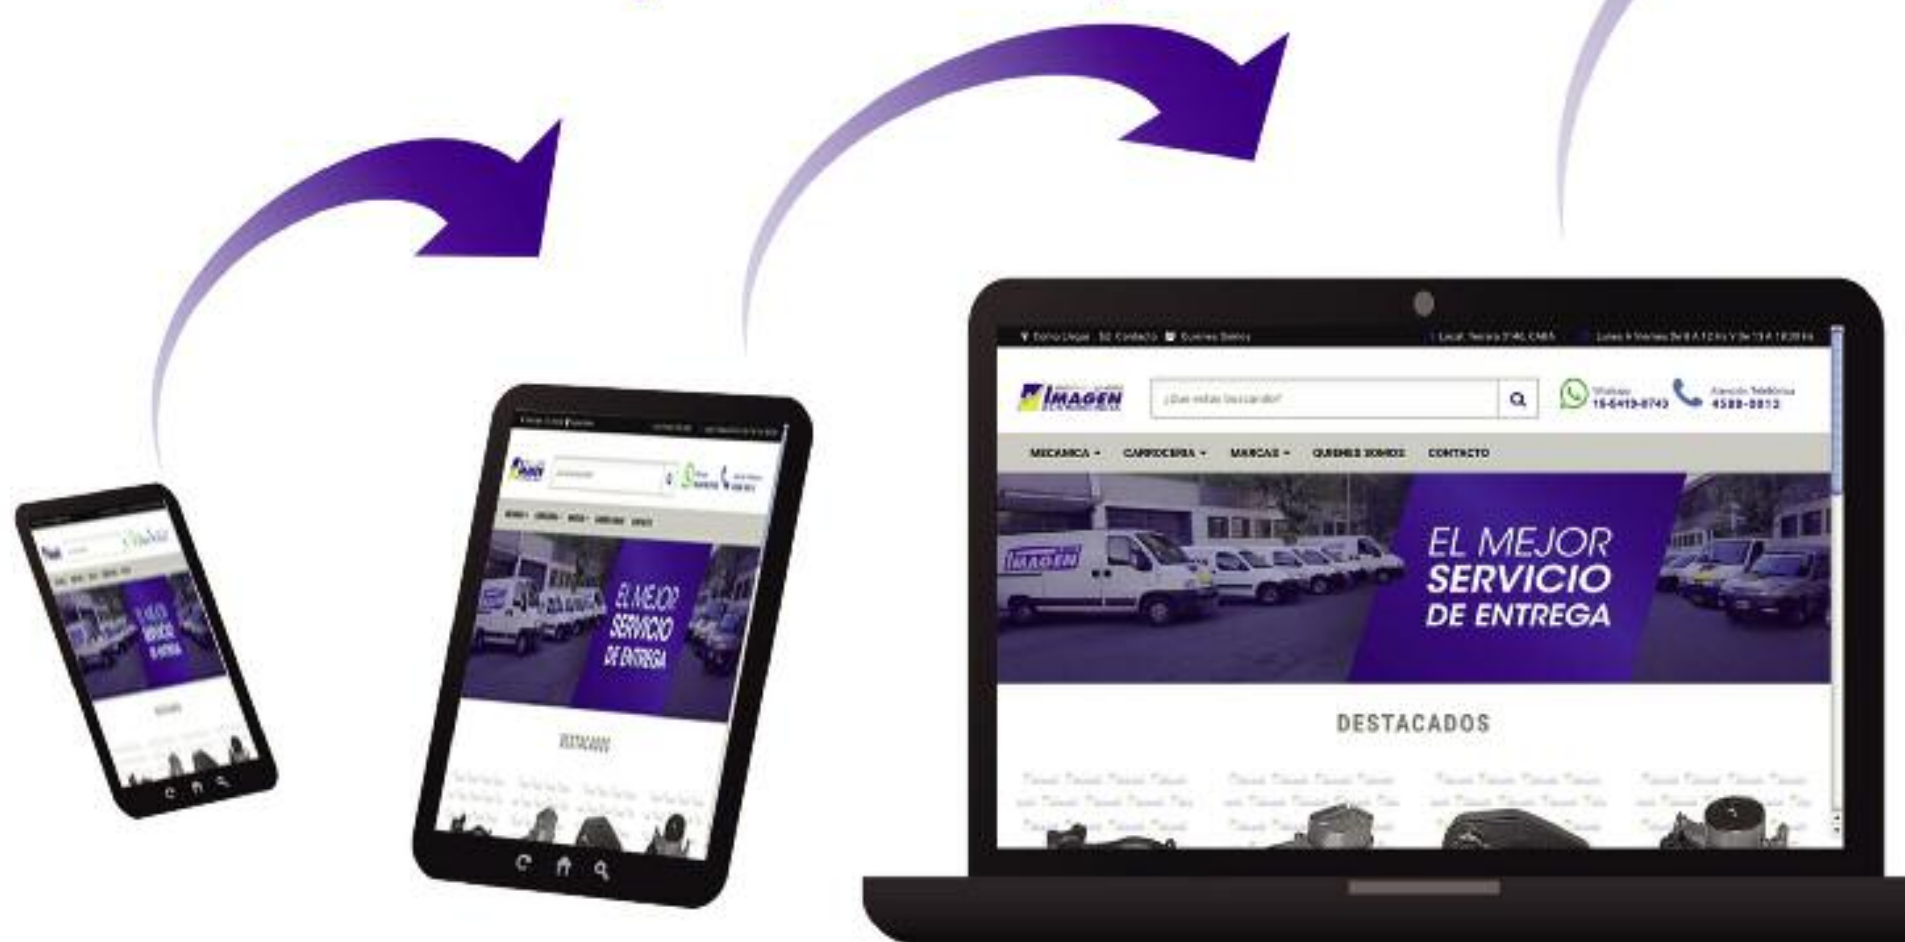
Como Llegar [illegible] Contacto Quienes Somos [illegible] Local: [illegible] CABA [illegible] Lunes A Viernes De 8 A 12 Hs Y De 13 A 18:30 Hs

IMAGEN

¿Que estas buscando?

Whatsapp 15-6419-8743

Atención Telefónica 4580-0812

MECANICA ▾ CARROCERIA ▾ MARCAS ▾ QUIENES SOMOS CONTACTO

IMAGEN

EL MEJOR SERVICIO DE ENTREGA

DESTACADOS

EL MEJOR SERVICIO DE ENTREGA

DESTACADOS

EL MEJOR SERVICIO DE ENTREGA